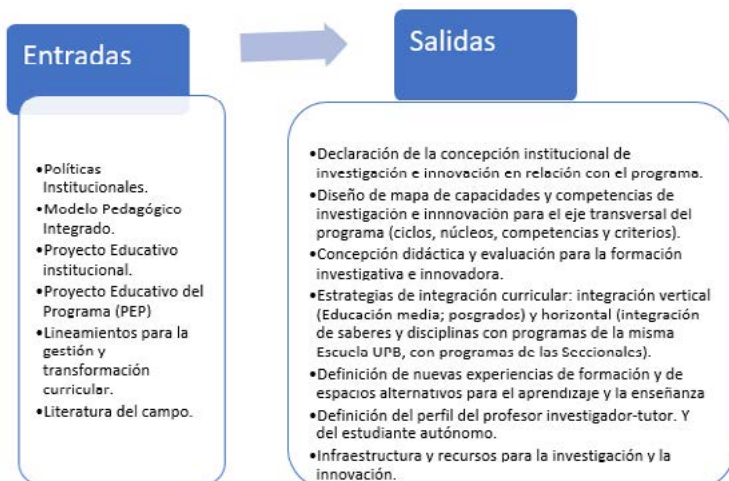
Entradas

•Políticas Institucionales.
•Modelo Pedagógico Integrado.
•Proyecto Educativo institucional.
•Proyecto Educativo del Programa (PEP)
•Lineamientos para la gestión y transformación curricular.
•Literatura del campo.

Salidas

•Declaración de la concepción institucional de investigación e innovación en relación con el programa.
•Diseño de mapa de capacidades y competencias de investigación e innnovación para el eje transversal del programa (ciclos, núcleos, competencias y criterios).
•Concepción didáctica y evaluación para la formación investigativa e innovadora.
•Estrategias de integración curricular: integración vertical (Educación media; posgrados) y horizontal (integración de saberes y disciplinas con programas de la misma Escuela UPB, con programas de las Seccionales).
•Definición de nuevas experiencias de formación y de espacios alternativos para el aprendizaje y la enseñanza
•Definición del perfil del profesor investigador-tutor. Y del estudiante autónomo.
•Infraestructura y recursos para la investigación y la innovación.